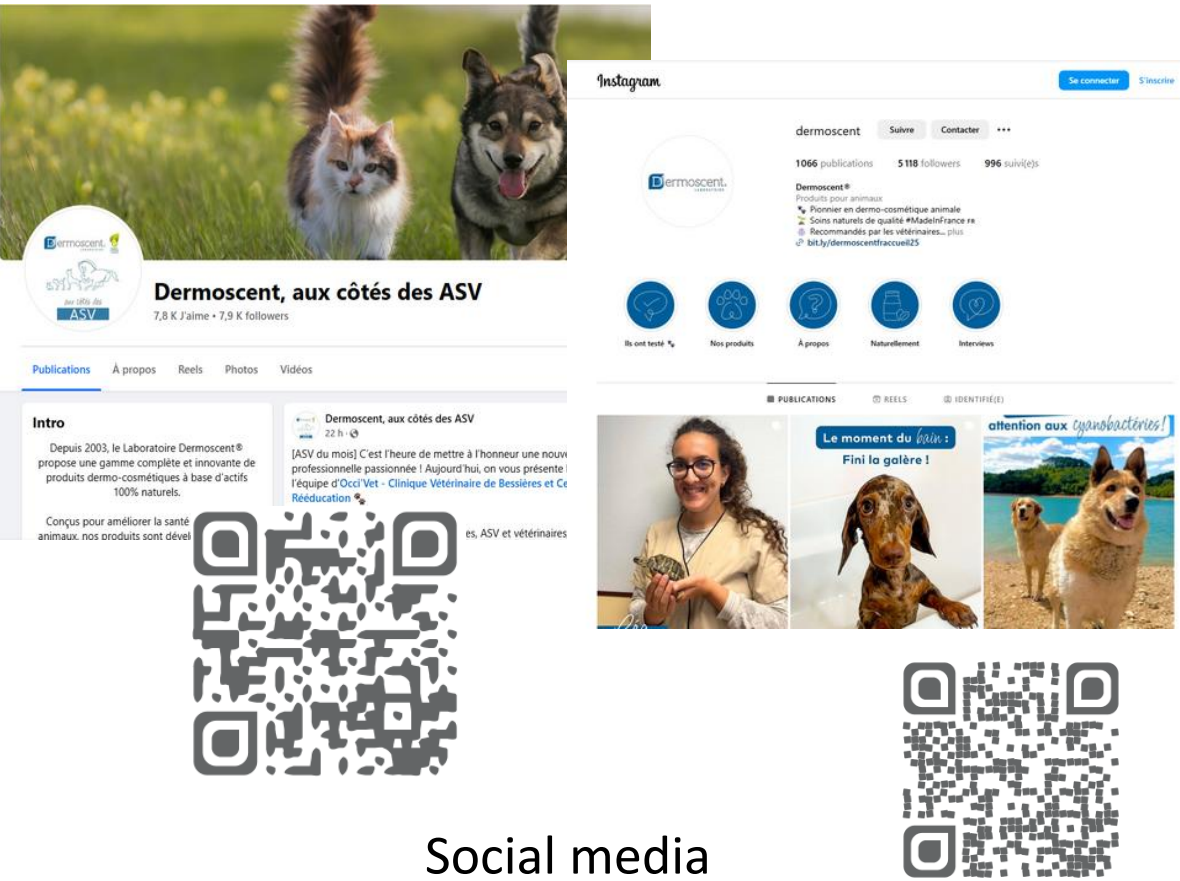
Dermoscent
aux côtés des
ASV

Dermoscent, aux côtés des ASV
7,8 K J'aime • 7,9 K followers

Publications À propos Reels Photos Vidéos

Intro
Depuis 2003, le Laboratoire Dermoscent® propose une gamme complète et innovante de produits dermo-cosmétiques à base d'actifs 100% naturels.

Conçus pour améliorer la santé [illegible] animaux, nos produits sont dével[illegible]

Dermoscent, aux côtés des ASV
22 h

[ASV du mois] C'est l'heure de mettre à l'honneur une nouve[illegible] professionnelle passionnée ! Aujourd'hui, on vous présente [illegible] l'équipe d'Occi'Vet - Clinique Vétérinaire de Bessières et Ce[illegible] Rééducation
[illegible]es, ASV et vétérinaires

Instagram
Se connecter S'inscrire

dermoscent Suivre Contacter •••
1066 publications 5 118 followers 996 suivi(e)s
Dermoscent®
Produits pour animaux
Pionnier en dermo-cosmétique animale
Soins naturels de qualité #MadeInFrance FR
Recommandés par les vétérinaires... plus
bit.ly/dermoscentfraccueil25

Dermoscent

Ils ont testé
Nos produits
À propos
Naturellement
Interviews

PUBLICATIONS REELS IDENTIFIÉ(E)

Le moment du bain :
Fini la galère !

attention aux cyanobactéries !

Social media